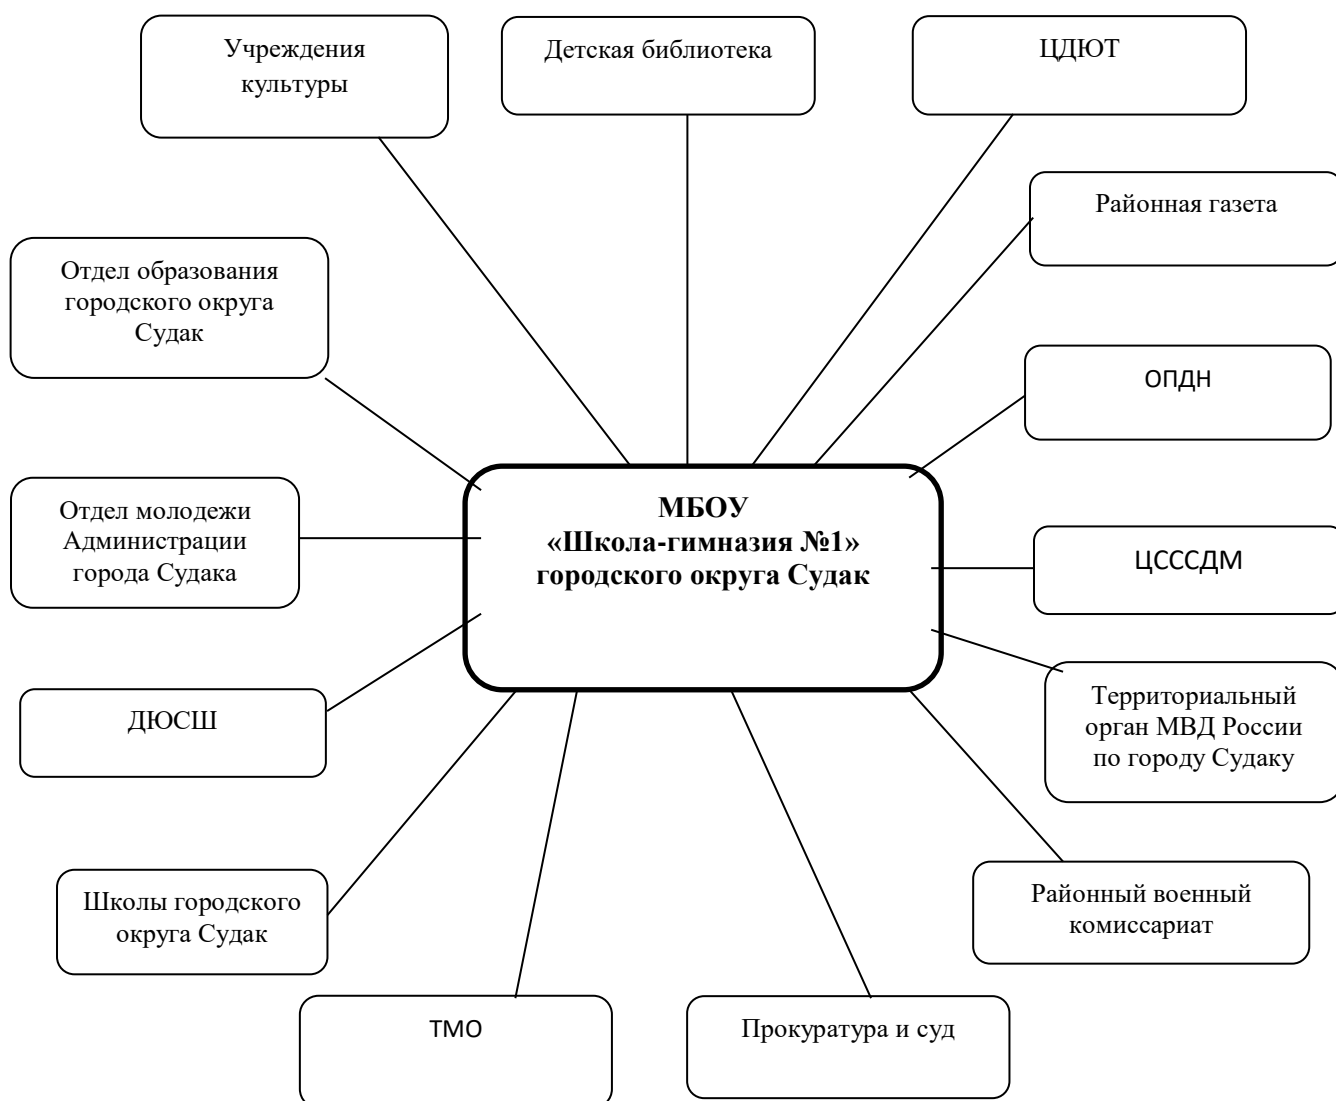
Учреждения культуры

Детская библиотека

ЦДЮТ

Районная газета

Отдел образования городского округа Судак

ОПДН

МБОУ «Школа-гимназия №1» городского округа Судак

Отдел молодежи Администрации города Судака

ЦСССДМ

ДЮСШ

Территориальный орган МВД России по городу Судаку

Районный военный комиссариат

Школы городского округа Судак

ТМО

Прокуратура и суд